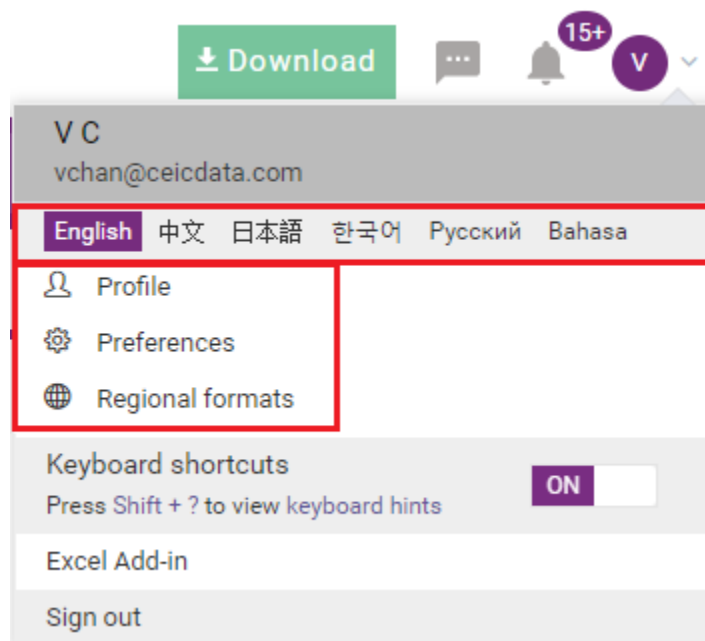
Download

15+

V

V C
vchan@ceicdata.com

English 中文 日本語 한국어 Русский Bahasa

Profile

Preferences

Regional formats

Keyboard shortcuts
Press Shift + ? to view keyboard hints

ON

Excel Add-in

Sign out